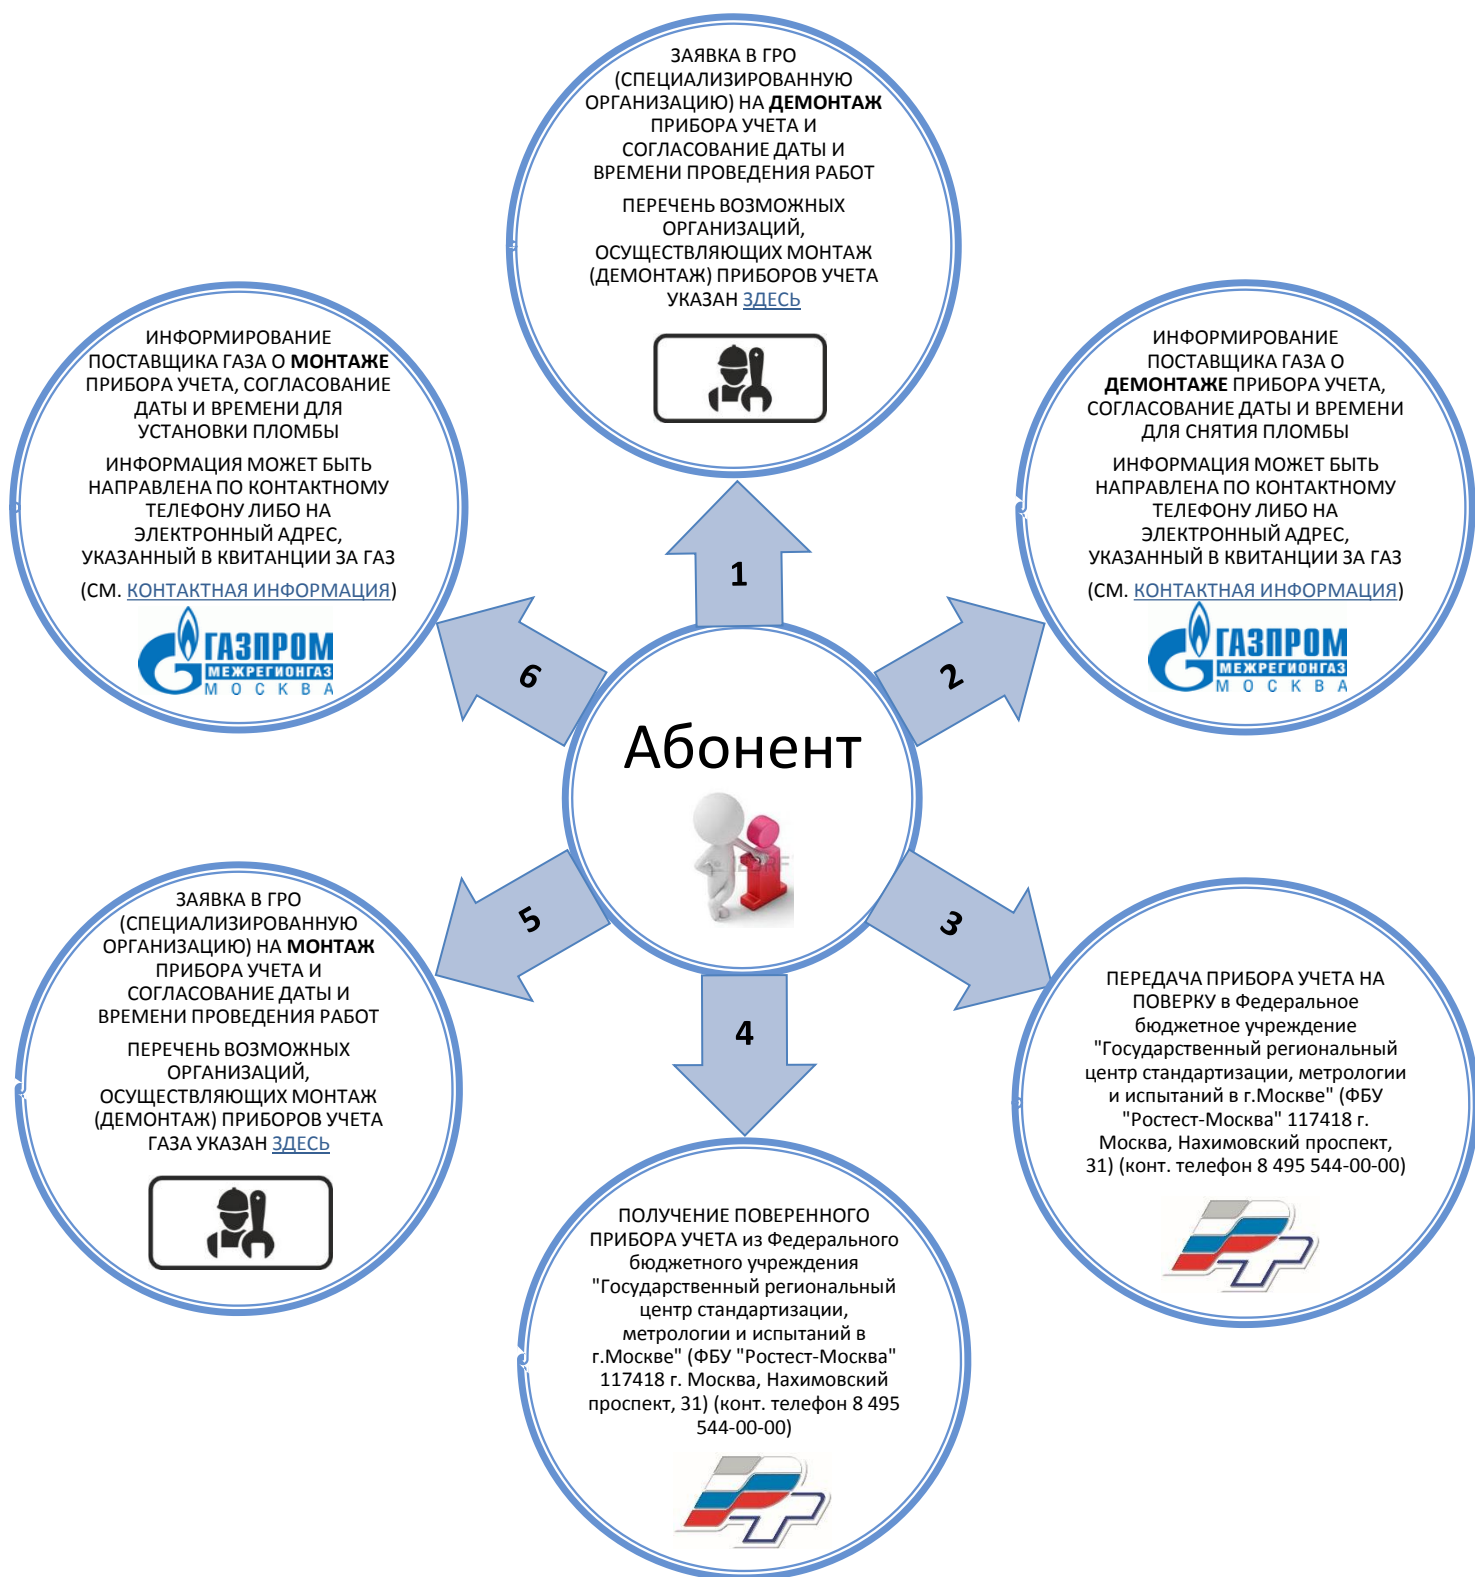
ЗАЯВКА В ГРО (СПЕЦИАЛИЗИРОВАННУЮ ОРГАНИЗАЦИЮ) НА **ДЕМОНТАЖ** ПРИБОРА УЧЕТА И СОГЛАСОВАНИЕ ДАТЫ И ВРЕМЕНИ ПРОВЕДЕНИЯ РАБОТ

ПЕРЕЧЕНЬ ВОЗМОЖНЫХ ОРГАНИЗАЦИЙ, ОСУЩЕСТВЛЯЮЩИХ МОНТАЖ (ДЕМОНТАЖ) ПРИБОРОВ УЧЕТА УКАЗАН ЗДЕСЬ

ИНФОРМИРОВАНИЕ ПОСТАВЩИКА ГАЗА О **МОНТАЖЕ** ПРИБОРА УЧЕТА, СОГЛАСОВАНИЕ ДАТЫ И ВРЕМЕНИ ДЛЯ УСТАНОВКИ ПЛОМБЫ

ИНФОРМАЦИЯ МОЖЕТ БЫТЬ НАПРАВЛЕНА ПО КОНТАКТНОМУ ТЕЛЕФОНУ ЛИБО НА ЭЛЕКТРОННЫЙ АДРЕС, УКАЗАННЫЙ В КВИТАНЦИИ ЗА ГАЗ

(СМ. КОНТАКТНАЯ ИНФОРМАЦИЯ)

ГАЗПРОМ МЕЖРЕГИОНГАЗ МОСКВА

ИНФОРМИРОВАНИЕ ПОСТАВЩИКА ГАЗА О **ДЕМОНТАЖЕ** ПРИБОРА УЧЕТА, СОГЛАСОВАНИЕ ДАТЫ И ВРЕМЕНИ ДЛЯ СНЯТИЯ ПЛОМБЫ

ИНФОРМАЦИЯ МОЖЕТ БЫТЬ НАПРАВЛЕНА ПО КОНТАКТНОМУ ТЕЛЕФОНУ ЛИБО НА ЭЛЕКТРОННЫЙ АДРЕС, УКАЗАННЫЙ В КВИТАНЦИИ ЗА ГАЗ

(СМ. КОНТАКТНАЯ ИНФОРМАЦИЯ)

ГАЗПРОМ МЕЖРЕГИОНГАЗ МОСКВА

1

6

2

Абонент

5

3

4

ЗАЯВКА В ГРО (СПЕЦИАЛИЗИРОВАННУЮ ОРГАНИЗАЦИЮ) НА **МОНТАЖ** ПРИБОРА УЧЕТА И СОГЛАСОВАНИЕ ДАТЫ И ВРЕМЕНИ ПРОВЕДЕНИЯ РАБОТ

ПЕРЕЧЕНЬ ВОЗМОЖНЫХ ОРГАНИЗАЦИЙ, ОСУЩЕСТВЛЯЮЩИХ МОНТАЖ (ДЕМОНТАЖ) ПРИБОРОВ УЧЕТА ГАЗА УКАЗАН ЗДЕСЬ

ПЕРЕДАЧА ПРИБОРА УЧЕТА НА ПОВЕРКУ в Федеральное бюджетное учреждение "Государственный региональный центр стандартизации, метрологии и испытаний в г.Москве" (ФБУ "Ростест-Москва" 117418 г. Москва, Нахимовский проспект, 31) (конт. телефон 8 495 544-00-00)

ПОЛУЧЕНИЕ ПОВЕРЕННОГО ПРИБОРА УЧЕТА из Федерального бюджетного учреждения "Государственный региональный центр стандартизации, метрологии и испытаний в г.Москве" (ФБУ "Ростест-Москва" 117418 г. Москва, Нахимовский проспект, 31) (конт. телефон 8 495 544-00-00)